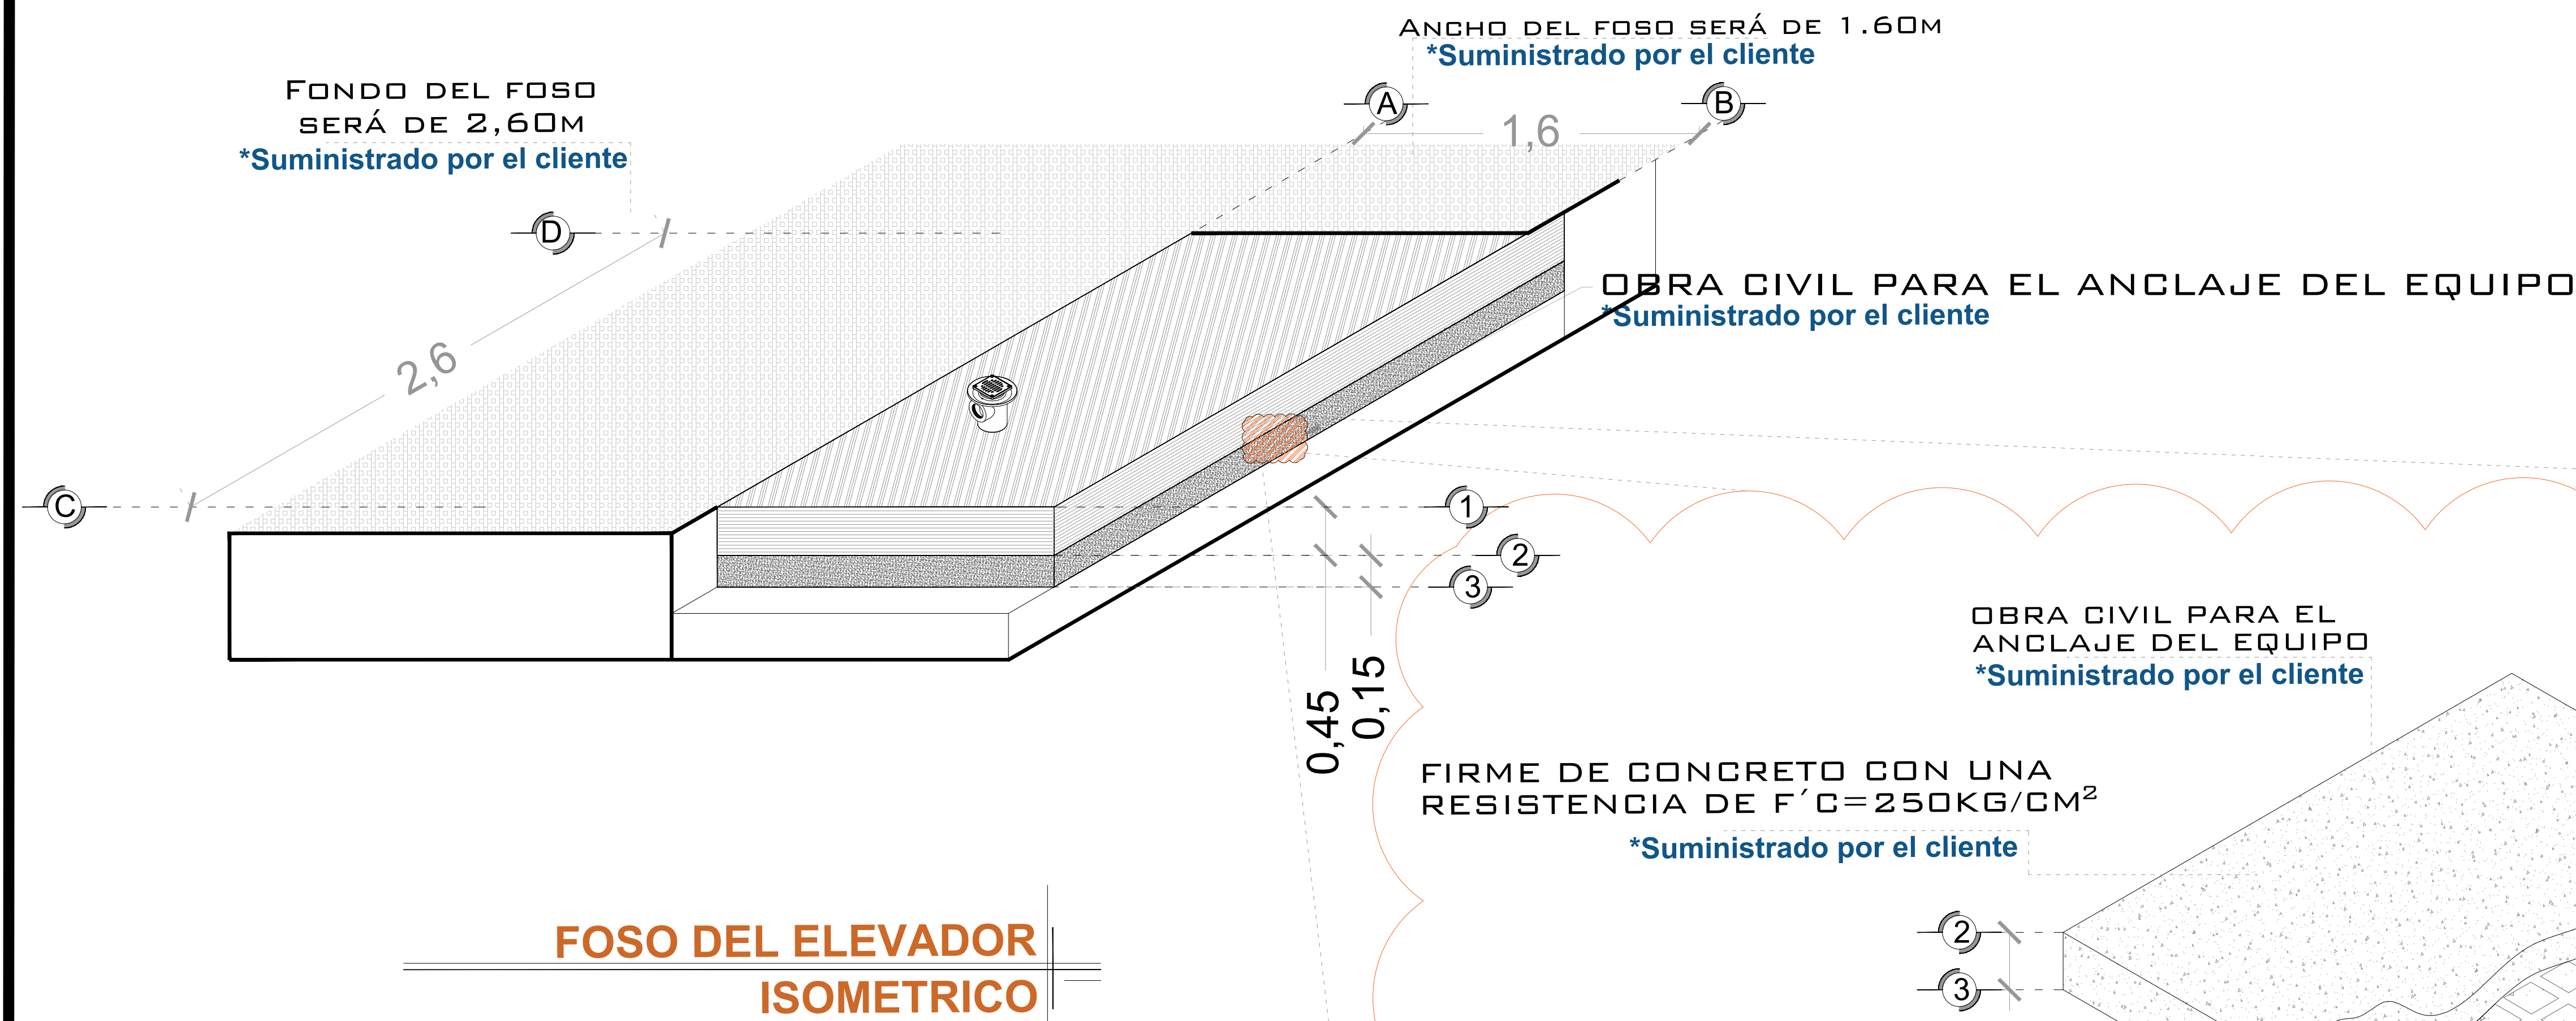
Ancho del foso será de 1.60m
*Suministrado por el cliente

Fondo del foso será de 2,60m
*Suministrado por el cliente

A
B
1,6
D
2,6
C

OBRA CIVIL PARA EL ANCLAJE DEL EQUIPO
*Suministrado por el cliente

1
2
3
0,45
0,15

OBRA CIVIL PARA EL ANCLAJE DEL EQUIPO
*Suministrado por el cliente

FIRME DE CONCRETO CON UNA RESISTENCIA DE F´C=250KG/CM²
*Suministrado por el cliente

2
3

FOSO DEL ELEVADOR
ISOMETRICO